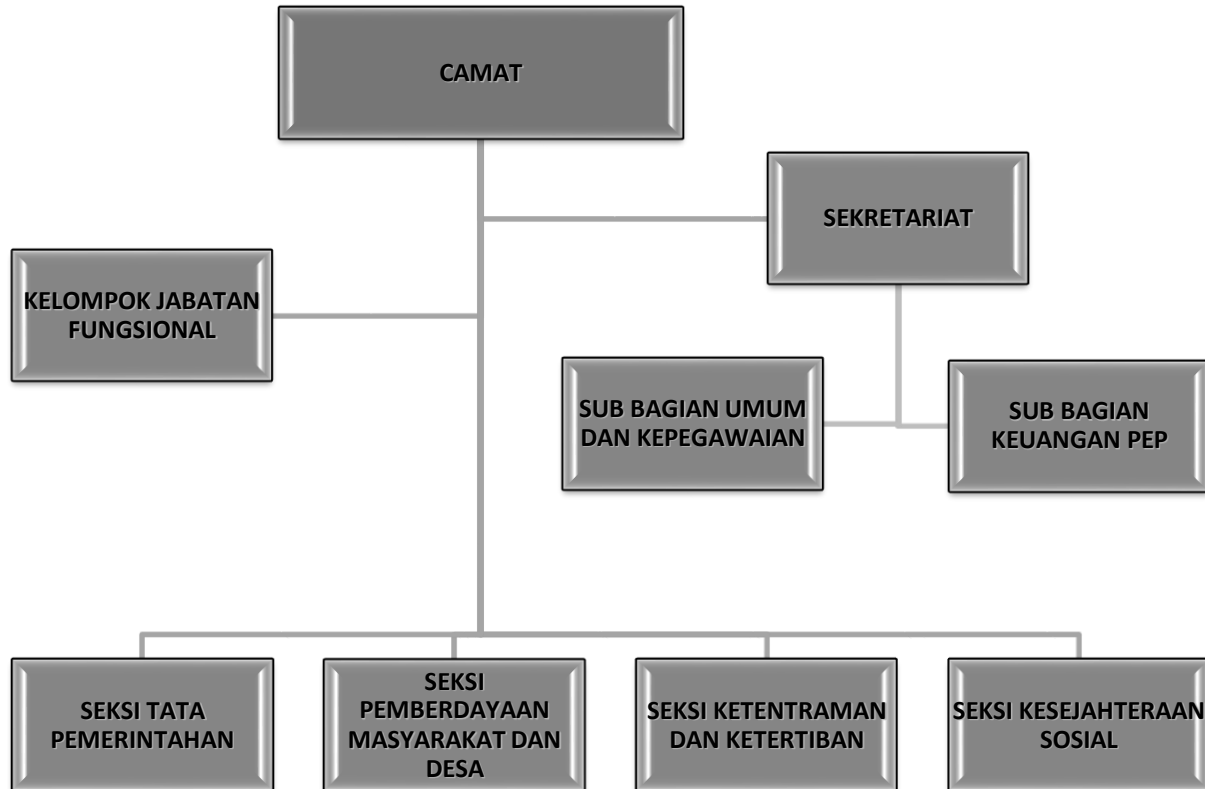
CAMAT

SEKRETARIAT

KELOMPOK JABATAN FUNGSIONAL

SUB BAGIAN UMUM DAN KEPEGAWAIAN

SUB BAGIAN KEUANGAN PEP

SEKSI TATA PEMERINTAHAN

SEKSI PEMBERDAYAAN MASYARAKAT DAN DESA

SEKSI KETENTRAMAN DAN KETERTIBAN

SEKSI KESEJAHTERAAN SOSIAL